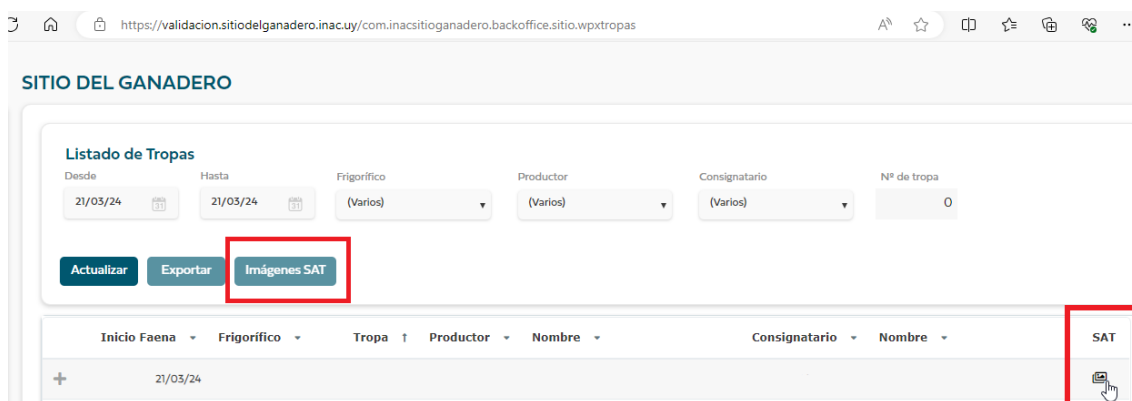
https://validacion.sitiodelganadero.inac.uy/com.inacsitioganadero.backoffice.sitio.wpxtropas

SITIO DEL GANADERO

Listado de Tropas

Desde
21/03/24

Hasta
21/03/24

Frigorífico
(Varios)

Productor
(Varios)

Consignatario
(Varios)

Nº de tropa
0

Actualizar
Exportar
Imágenes SAT

| | Inicio Faena | Frigorífico | Tropa ↑ | Productor | Nombre | Consignatario | Nombre | SAT |
|---|---|---|---|---|---|---|---|---|
| + | 21/03/24 | | | | | | | |